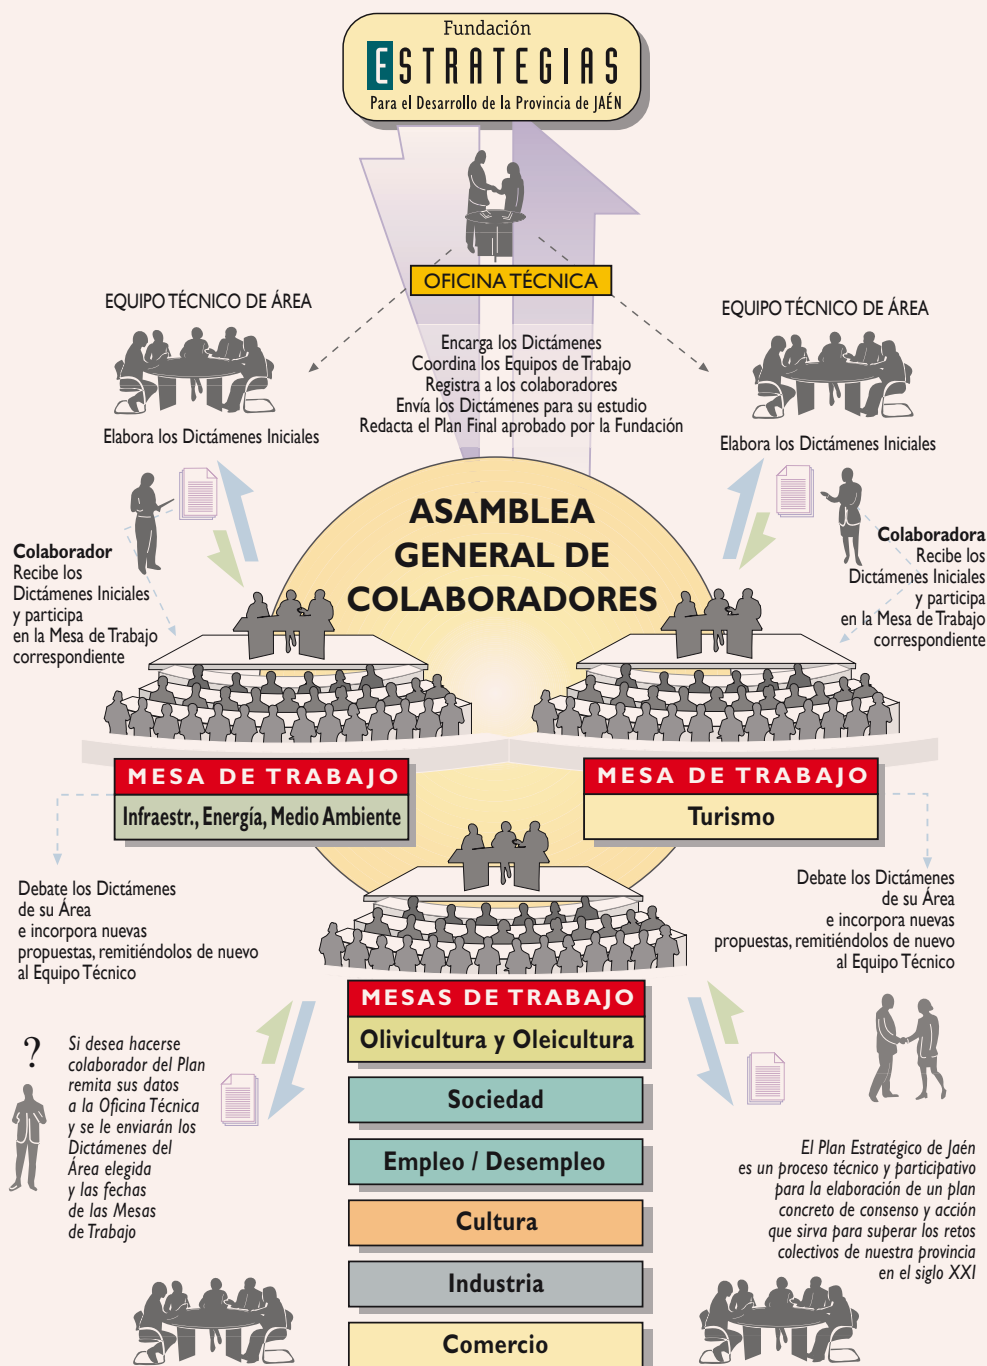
Fundación
ESTRATEGIAS
Para el Desarrollo de la Provincia de JAÉN

OFICINA TÉCNICA

EQUIPO TÉCNICO DE ÁREA

Elabora los Dictámenes Iniciales

Encarga los Dictámenes
Coordina los Equipos de Trabajo
Registra a los colaboradores
Envía los Dictámenes para su estudio
Redacta el Plan Final aprobado por la Fundación

EQUIPO TÉCNICO DE ÁREA

Elabora los Dictámenes Iniciales

Colaborador
Recibe los Dictámenes Iniciales y participa en la Mesa de Trabajo correspondiente

ASAMBLEA GENERAL DE COLABORADORES

Colaboradora
Recibe los Dictámenes Iniciales y participa en la Mesa de Trabajo correspondiente

MESA DE TRABAJO
Infraestr., Energía, Medio Ambiente

MESA DE TRABAJO
Turismo

Debate los Dictámenes de su Área e incorpora nuevas propuestas, remitiéndolos de nuevo al Equipo Técnico

Debate los Dictámenes de su Área e incorpora nuevas propuestas, remitiéndolos de nuevo al Equipo Técnico

MESAS DE TRABAJO
Olivicultura y Oleicultura
Sociedad
Empleo / Desempleo
Cultura
Industria
Comercio

?
Si desea hacerse colaborador del Plan remita sus datos a la Oficina Técnica y se le enviarán los Dictámenes del Área elegida y las fechas de las Mesas de Trabajo

El Plan Estratégico de Jaén es un proceso técnico y participativo para la elaboración de un plan concreto de consenso y acción que sirva para superar los retos colectivos de nuestra provincia en el siglo XXI